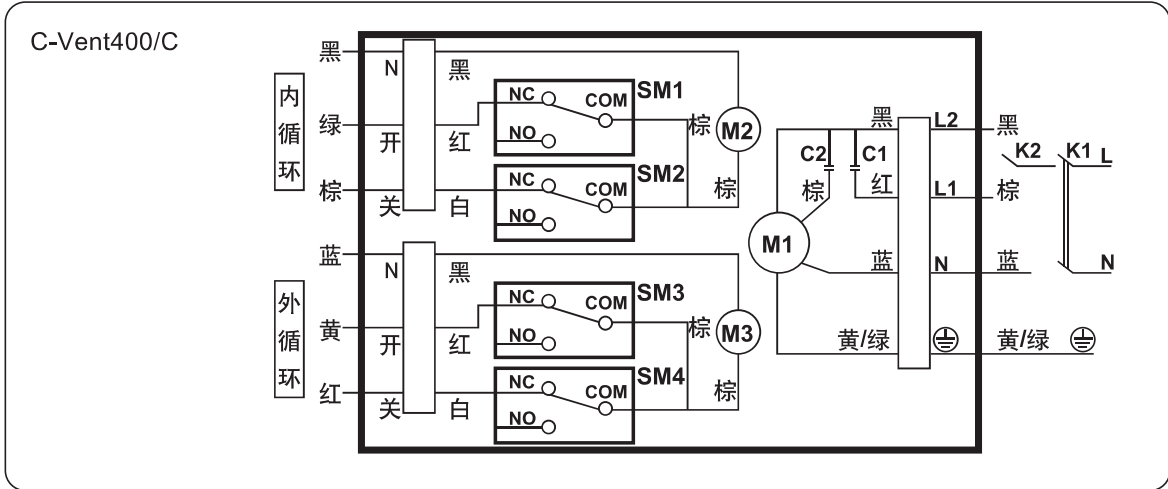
C-Vent400/C

内循环

黑
N
黑
NC
COM
SM1
NO
绿
开
红
棕
M2
NC
COM
SM2
NO
棕
关
白
棕

外循环

蓝
N
黑
NC
COM
SM3
NO
黄
开
红
棕
M3
NC
COM
SM4
NO
红
关
白
棕

黑
L2
黑
C2
C1
K2
K1
L
棕
红
L1
棕
M1
蓝
N
蓝
N
黄/绿
⏚
黄/绿
⏚